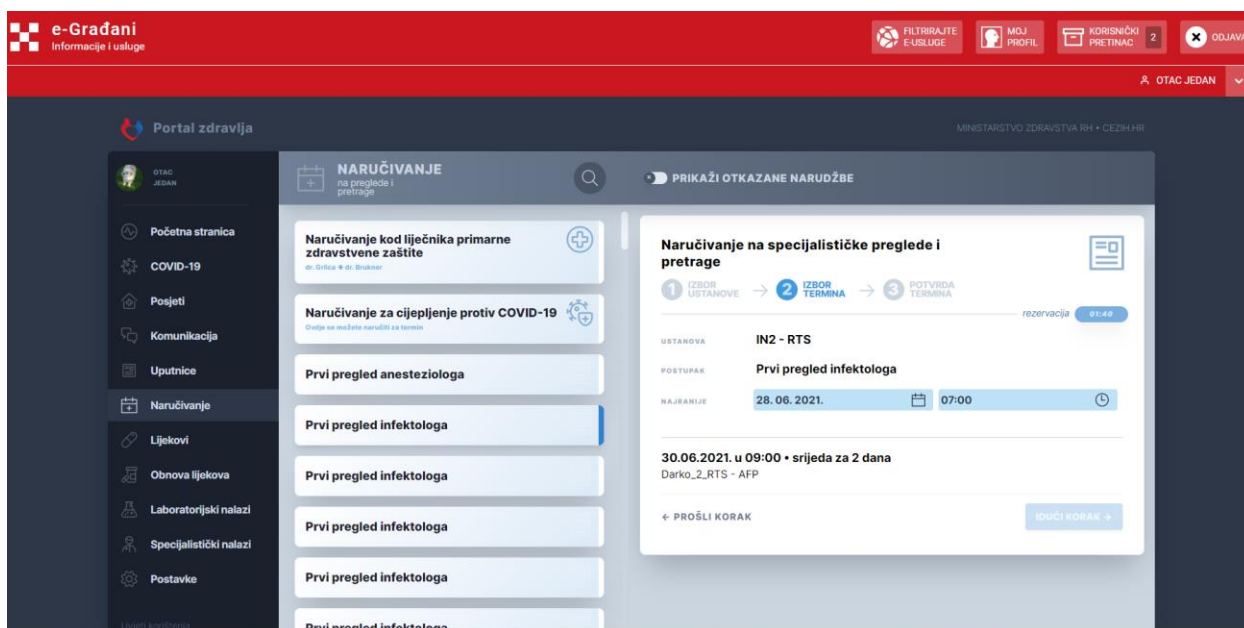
e-Građani
Informacije i usluge

FILTRIRAJTE E-USLUGE
MOJ PROFIL
KORISNIČKI PRETINAC 2
ODJAVA

OTAC JEDAN

Portal zdravlja

MINISTARSTVO ZDRAVSTVA RH • CEZIH.HR

OTAC JEDAN

Početna stranica
COVID-19
Posjeti
Komunikacija
Uputnice
Naručivanje
Lijekovi
Obnova lijekova
Laboratorijski nalazi
Specijalistički nalazi
Postavke
Uvjeti korištenja

NARUČIVANJE
na preglede i pretrage

PRIKAŽI OTKAZANE NARUDŽBE

Naručivanje kod liječnika primarne zdravstvene zaštite
dr. Grilica + dr. Brukner

Naručivanje za cijepljenje protiv COVID-19
Ovdje se možete naručiti za termin

Prvi pregled anesteziologa

Prvi pregled infektologa

Prvi pregled infektologa

Prvi pregled infektologa

Prvi pregled infektologa

Prvi pregled infektologa

Naručivanje na specijalističke preglede i pretrage

1 IZBOR USTANOVE → 2 IZBOR TERMINA → 3 POTVRDA TERMINA

rezervacija 01:40

USTANOVA IN2 - RTS
POSTUPAK Prvi pregled infektologa
NAJRANIJE 28. 06. 2021. 07:00

30.06.2021. u 09:00 • srijeda za 2 dana
Darko_2_RTS - AFP

← PROŠLI KORAK
IDUĆI KORAK →